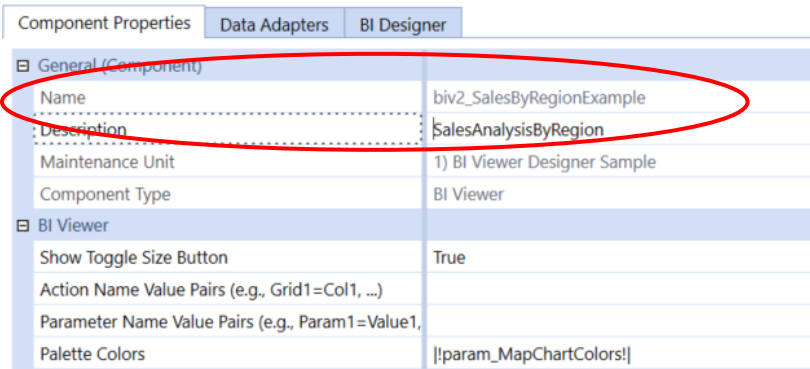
Component Properties | Data Adapters | BI Designer

⊟ General (Component)

| | |
|---|---|
| Name | biv2_SalesByRegionExample |
| Description | SalesAnalysisByRegion |
| Maintenance Unit | 1) BI Viewer Designer Sample |
| Component Type | BI Viewer |

⊟ BI Viewer

| | |
|---|---|
| Show Toggle Size Button | True |
| Action Name Value Pairs (e.g., Grid1=Col1, ...) | |
| Parameter Name Value Pairs (e.g., Param1=Value1, | |
| Palette Colors | \|!param_MapChartColors!\| |